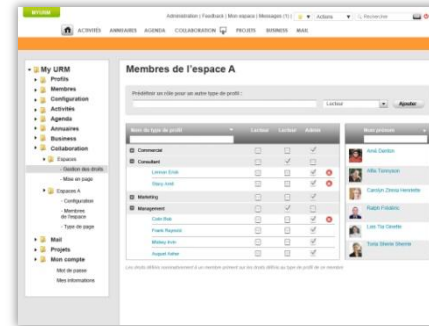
MYURM

Administration | Feedback | Mon espace | Messages (1) | Actions | Rechercher

ACTIVITES ANNUAIRES AGENDA COLLABORATION PROJETS BUSINESS MAIL

My URM
Profils
Membres
Configuration
Activités
Agenda
Annuaires
Business
Collaboration
Espaces
Gestion des droits
Mise en page
Espace A
Configuration
Membres de l'espace
Type de page
Mail
Projets
Mon compte
Mot de passe
Mes informations

Membres de l'espace A

Prédéfinir un rôle pour un autre type de profil :

Lecteur Ajouter

| Nom du type de profil | Lecteur | Lecteur | Admin |
|---|---|---|---|
| Commercial | | | |
| Consultant | | | |
| Lennon Erick | | | |
| Stacy Amit | | | |
| Marketing | | | |
| Management | | | |
| Colin Bob | | | |
| Frank Reynolds | | | |
| Mickey Kron | | | |
| August Fisher | | | |

Les droits définis nominativement à un membre prévalent sur les droits définis au type de profil de ce membre

Nom prénom
Anne Denton
Allie Tommyson
Carolyn Zinna Henriette
Ralph Fonders
Lois Ya Ginette
Tonia Sheila Sheela